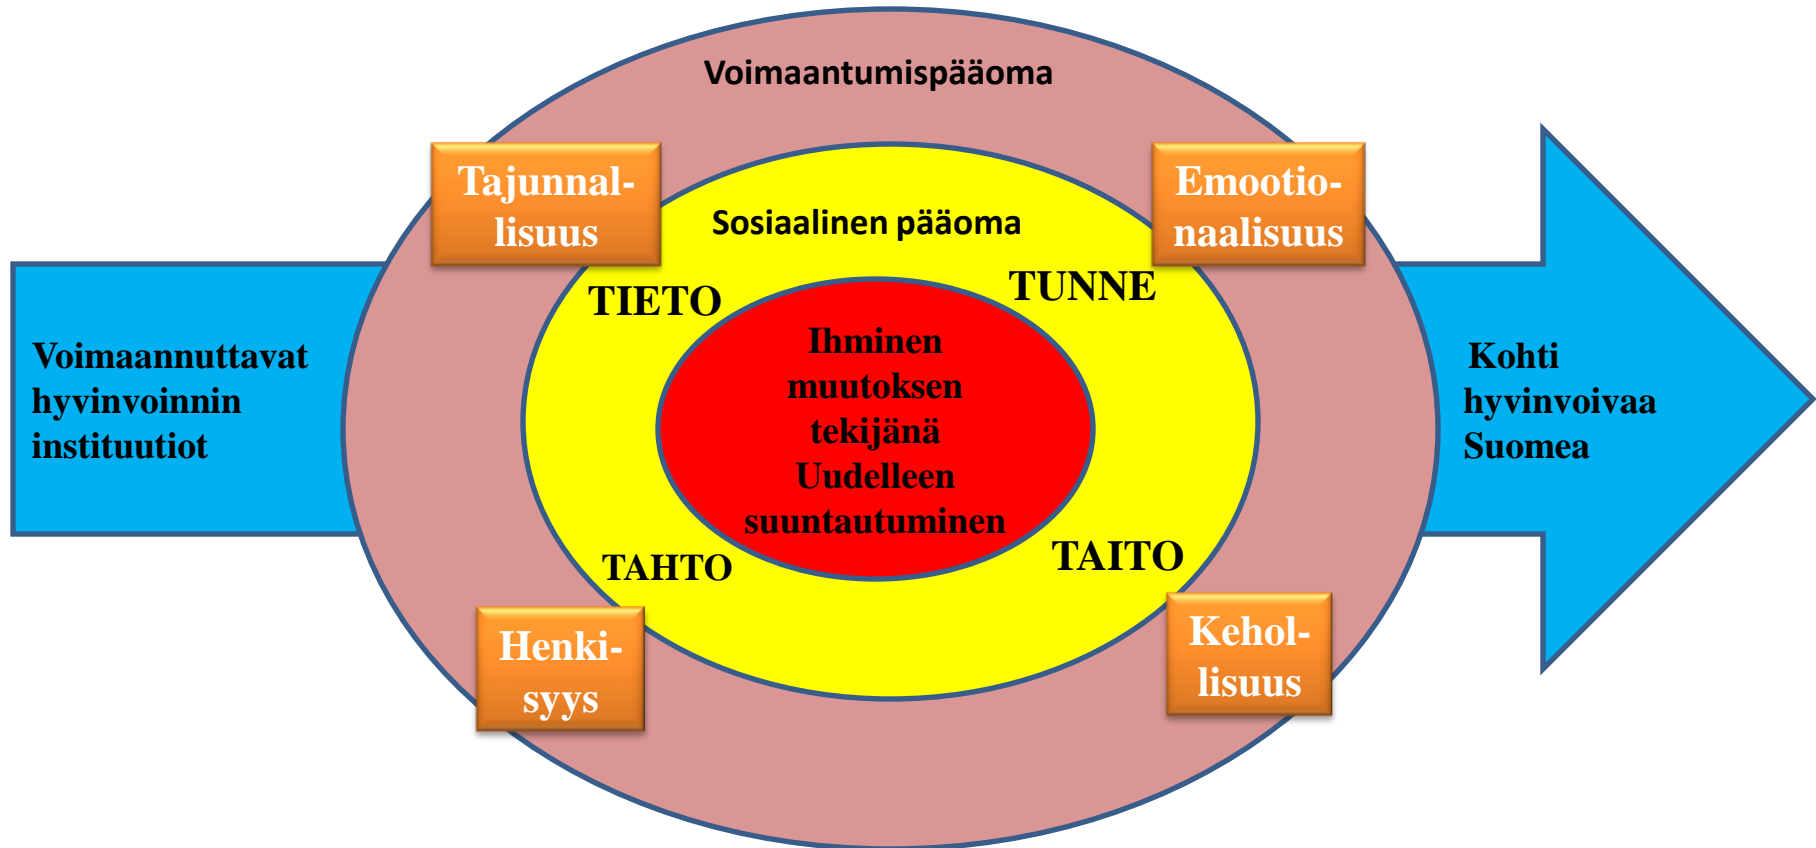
Voimaantumispääoma

Tajunnallisuus

Emootionaalisuus

Sosiaalinen pääoma

TIETO

TUNNE

Voimaannuttavat hyvinvoinnin instituutiot

Ihminen muutoksen tekijänä Uudelleen suuntautuminen

Kohti hyvinvoivaa Suomea

TAHTO

TAITO

Henkisyys

Kehollisuus